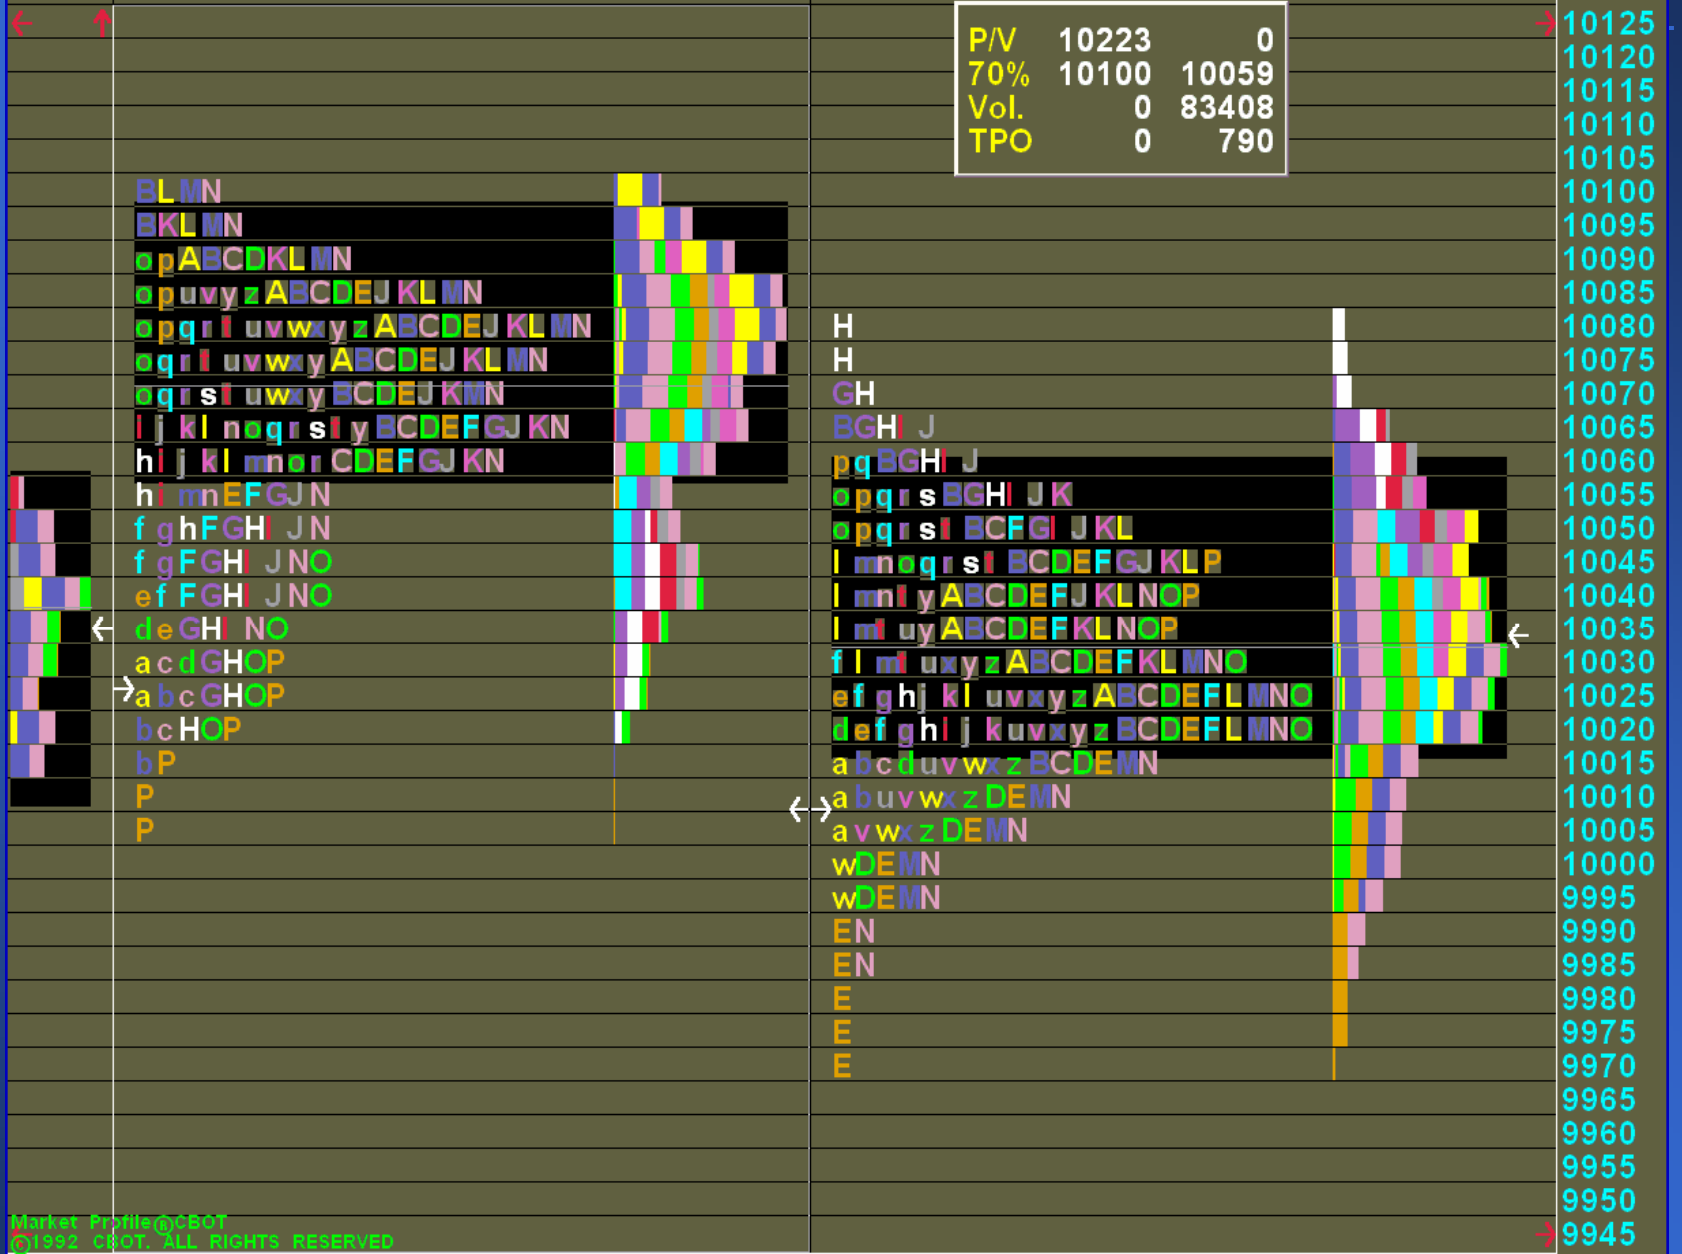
| P/V | 10223 | 0 |
|---|---|---|
| 70% | 10100 | 10059 |
| Vol. | 0 | 83408 |
| TPO | 0 | 790 |

BLMN
BKLMN
opABCDKLMN
opuvyzABCDEJKLMN
opqrluvwxyzABCDEJKLMN
oqrluvwxyABCDEJKLMN
oqrsluwxyBCDEJKMN
ljklnoqrslyBCDEFGJKN
hljklmnorCDEFGJKN
hlmnEFGJN
fghFGHIJN
fgFGHIJNO
efFGHIJNO
deGHINO
acdGHOP
abcGHOP
bcHOP
bP
P
P

H
H
GH
BGHIJ
pqBGHIJ
opqrsBGHIJK
opqrslBCFGIJKL
lmnoqrslBCDEFGJKLP
lmnlyABCDEFJKLNOP
lmluyABCDEFKLNOP
flmluxyzABCDEFKLMNO
efghjkluvxyzABCDEFLMNO
defghljkuvxyzBCDEFLMNO
abcduvwxzBCDEMN
abuvwxzDEMN
avwxzDEMN
wDEMN
wDEMN
EN
EN
E
E
E

10125
10120
10115
10110
10105
10100
10095
10090
10085
10080
10075
10070
10065
10060
10055
10050
10045
10040
10035
10030
10025
10020
10015
10010
10005
10000
9995
9990
9985
9980
9975
9970
9965
9960
9955
9950
9945

Market Profile®CBOT
©1992 CBOT. ALL RIGHTS RESERVED